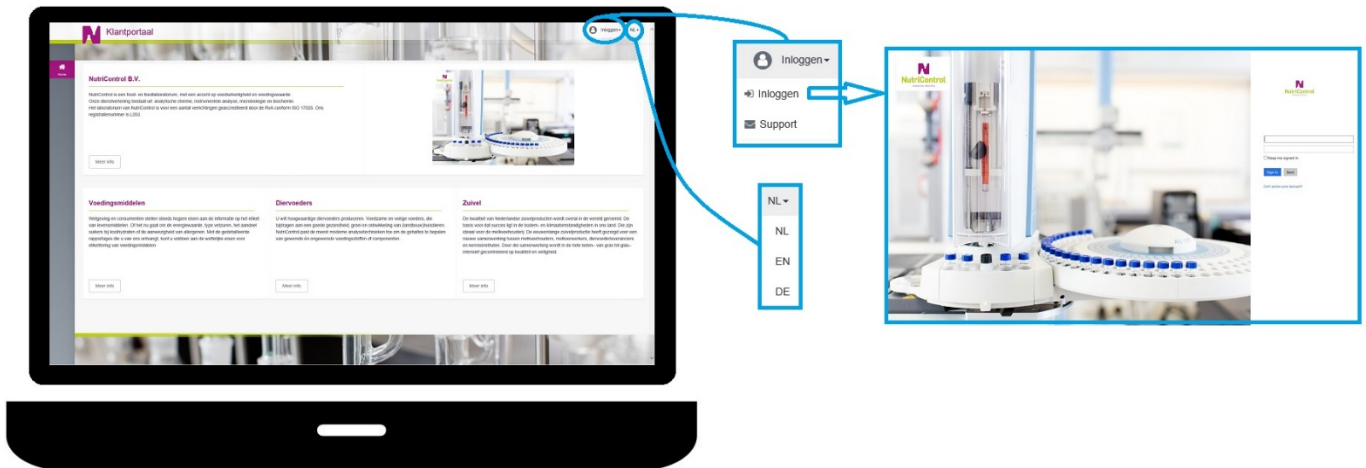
Klantportaal

Inloggen▾ NL▾

Home

NutriControl B.V.

NutriControl is een food- en feedlaboratorium, met een accent op voedselveiligheid en voedingswaarde.
Onze dienstverlening bestaat uit: analytische chemie, instrumentele analyse, microbiologie en biochemie.
Het laboratorium van NutriControl is voor een aantal verrichtingen geaccrediteerd door de RvA conform ISO 17025. Ons registratienummer is L353.

Meer info

Voedingsmiddelen

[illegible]

Meer info

Diervoeders

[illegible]

Meer info

Zuivel

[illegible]

Meer info

Inloggen▾

Inloggen

Support

NL▾

NL

EN

DE

NutriControl

NutriControl

Keep me signed in

Sign in

Can't access your account?